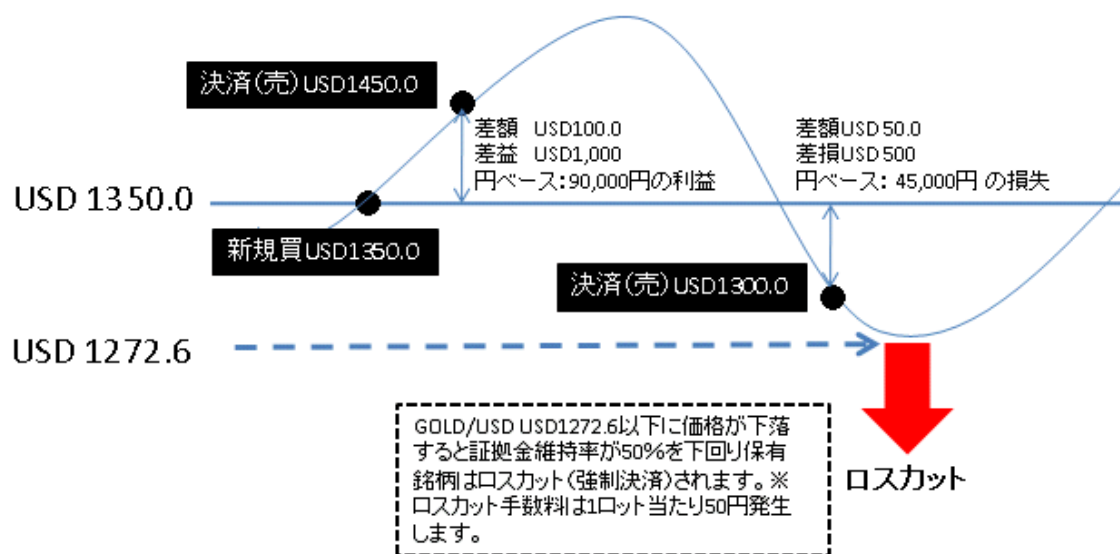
決済(売)USD1450.0

差額　USD100.0
差益　USD1,000
円ベース:90,000円の利益

差額USD 50.0
差損USD 500
円ベース: 45,000円 の損失

USD 1350.0

新規買USD1350.0

決済(売)USD1300.0

USD 1272.6

GOLD/USD USD1272.6以下に価格が下落すると証拠金維持率が50%を下回り保有銘柄はロスカット(強制決済)されます。※ロスカット手数料は1ロット当たり50円発生します。

ロスカット